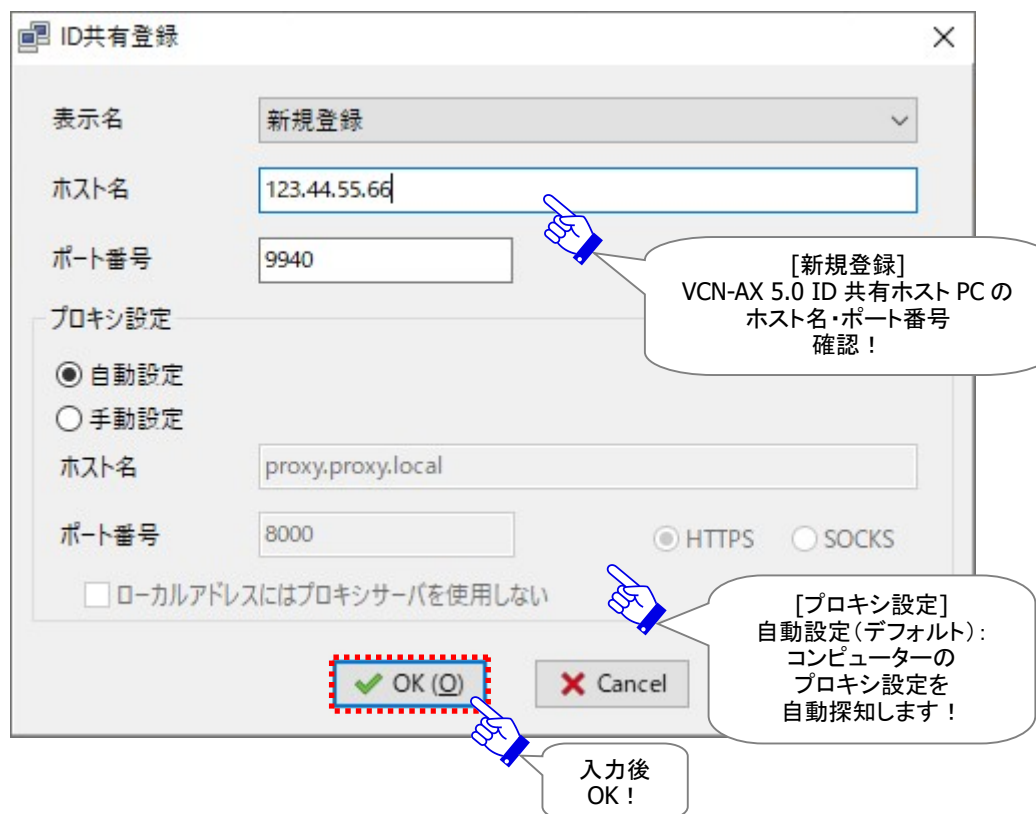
ID共有登録

表示名 新規登録

ホスト名 123.44.55.66

ポート番号 9940

[新規登録]
VCN-AX 5.0 ID 共有ホスト PC の
ホスト名・ポート番号
確認！

プロキシ設定

自動設定

手動設定

ホスト名 proxy.proxy.local

ポート番号 8000

HTTPS SOCKS

ローカルアドレスにはプロキシサーバを使用しない

[プロキシ設定]
自動設定（デフォルト）:
コンピューターの
プロキシ設定を
自動探知します！

OK (O) Cancel

入力後
OK！